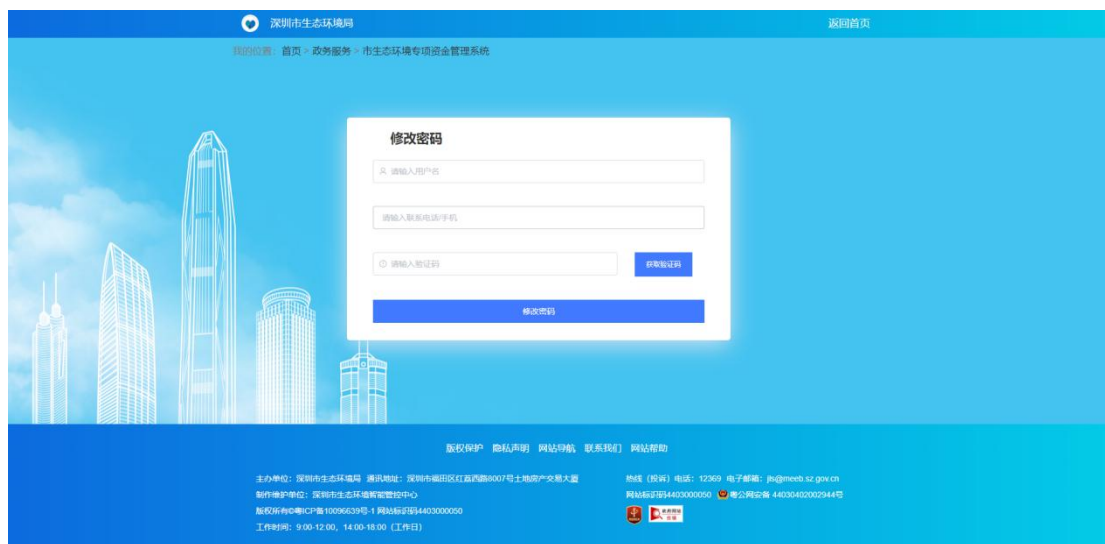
深圳市生态环境局

返回首页

我的位置：首页 > 政务服务 > 市生态环境专项资金管理系统

修改密码

请输入用户名

请输入联系电话/手机

请输入验证码

获取验证码

修改密码

版权保护 隐私声明 网站导航 联系我们 网站帮助

主办单位：深圳市生态环境局 通讯地址：深圳市福田区红荔西路8007号土地房产交易大厦

制作维护单位：深圳市生态环境智能管控中心

版权所有©粤ICP备10096639号-1 网站标识码4403000050

工作时间：9:00-12:00，14:00-18:00（工作日）

热线（投诉）电话：12369 电子邮箱：jls@meeb.sz.gov.cn

网站标识码4403000050 粤公网安备 44030402002944号